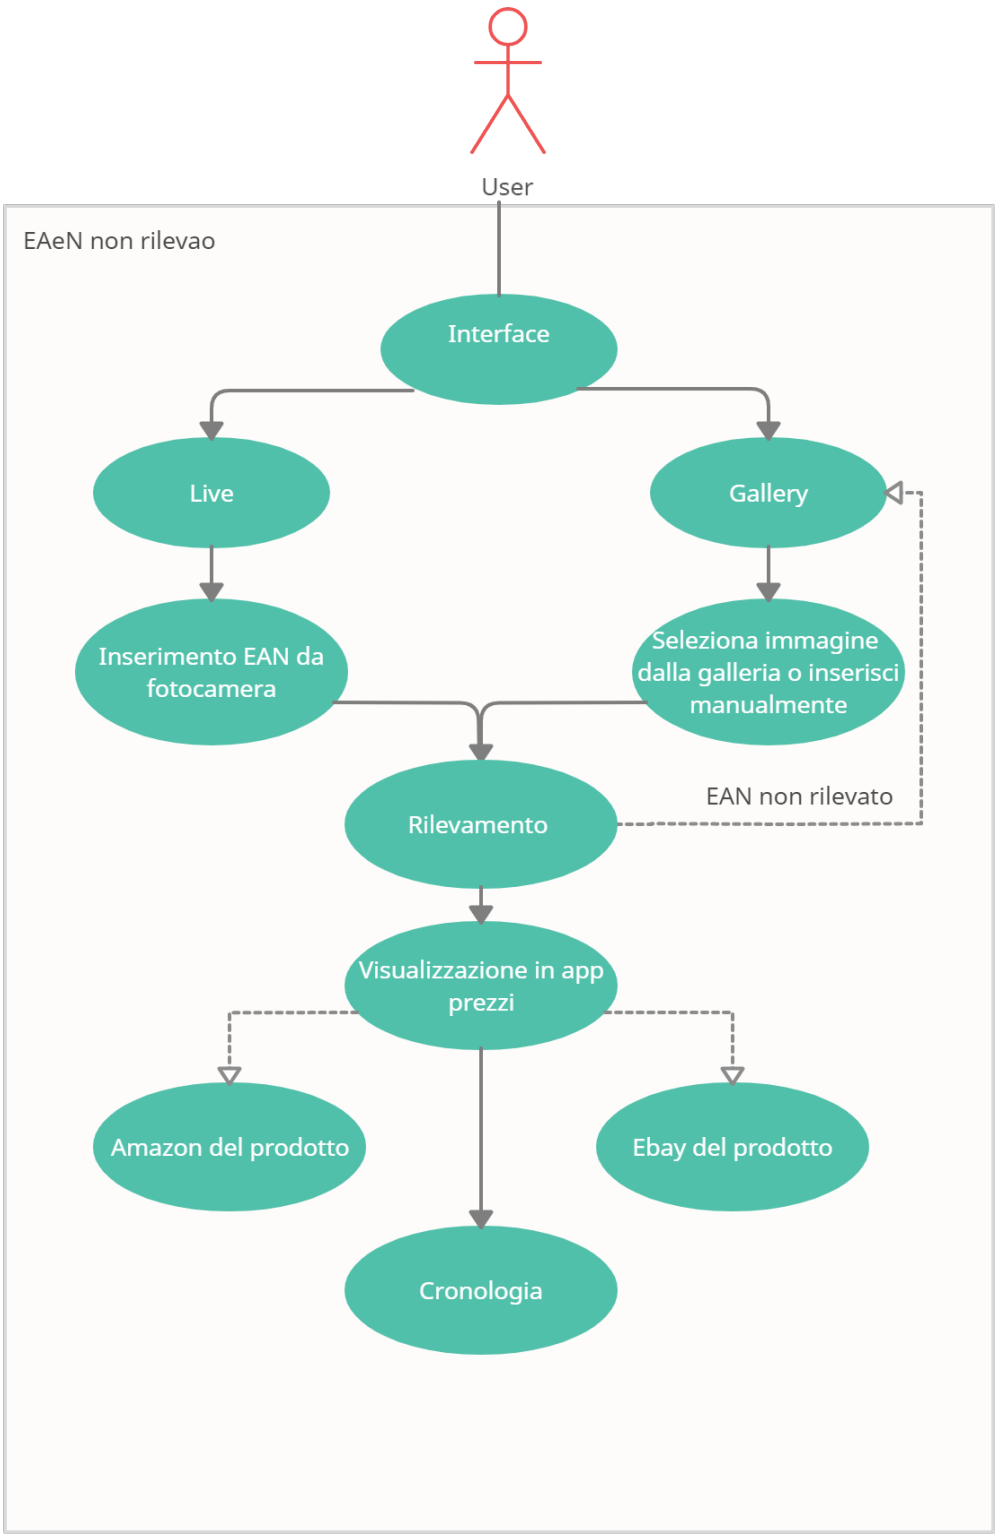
User

EAeN non rilevao

Interface

Live

Gallery

Inserimento EAN da fotocamera

Seleziona immagine dalla galleria o inserisci manualmente

EAN non rilevato

Rilevamento

Visualizzazione in app prezzi

Amazon del prodotto

Ebay del prodotto

Cronologia